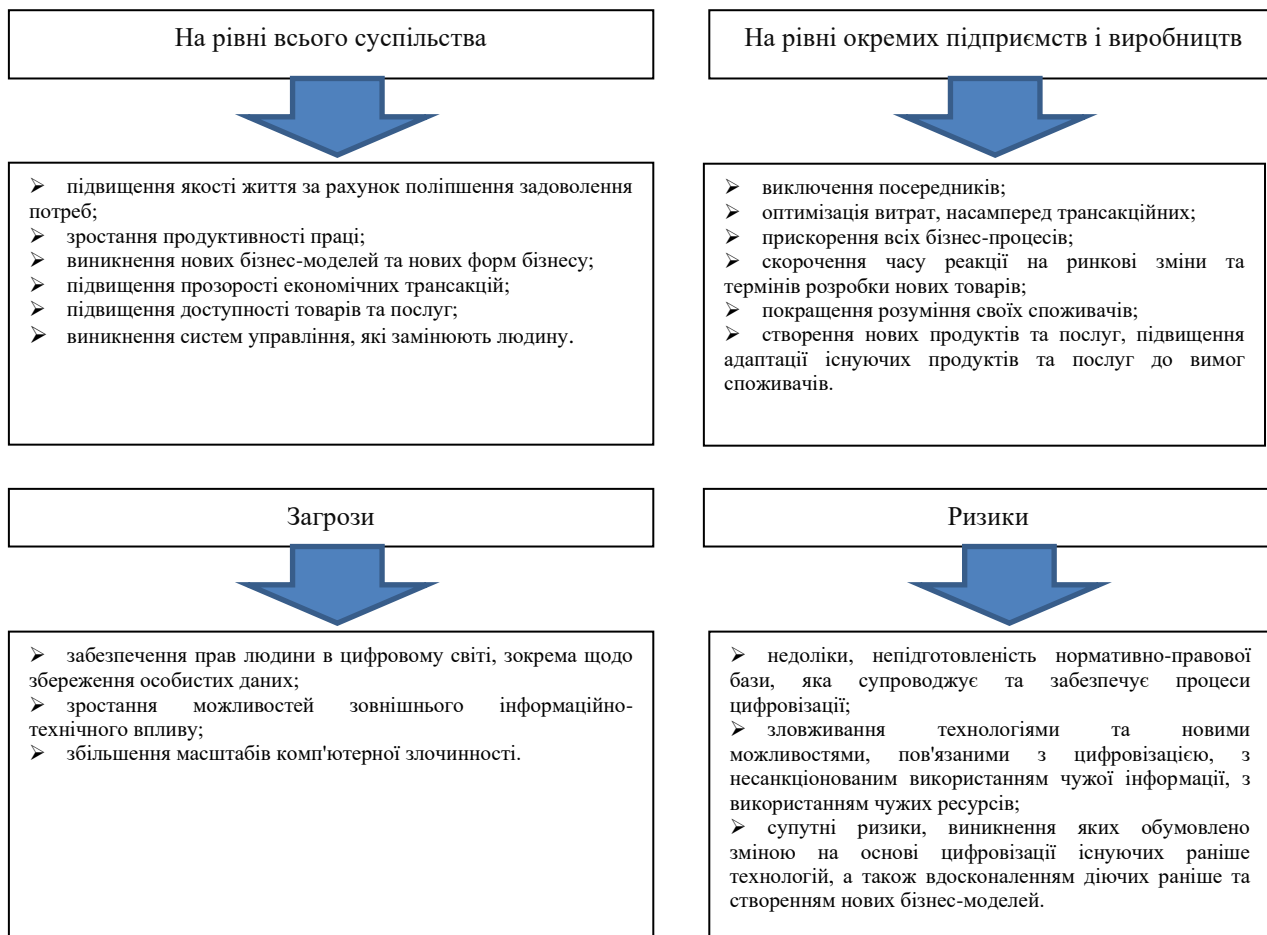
На рівні всього суспільства

➢ підвищення якості життя за рахунок поліпшення задоволення потреб;
➢ зростання продуктивності праці;
➢ виникнення нових бізнес-моделей та нових форм бізнесу;
➢ підвищення прозорості економічних трансакцій;
➢ підвищення доступності товарів та послуг;
➢ виникнення систем управління, які замінюють людину.

На рівні окремих підприємств і виробництв

➢ виключення посередників;
➢ оптимізація витрат, насамперед трансакційних;
➢ прискорення всіх бізнес-процесів;
➢ скорочення часу реакції на ринкові зміни та термінів розробки нових товарів;
➢ покращення розуміння своїх споживачів;
➢ створення нових продуктів та послуг, підвищення адаптації існуючих продуктів та послуг до вимог споживачів.

Загрози

➢ забезпечення прав людини в цифровому світі, зокрема щодо збереження особистих даних;
➢ зростання можливостей зовнішнього інформаційно-технічного впливу;
➢ збільшення масштабів комп'ютерної злочинності.

Ризики

➢ недоліки, непідготовленість нормативно-правової бази, яка супроводжує та забезпечує процеси цифровізації;
➢ зловживання технологіями та новими можливостями, пов'язаними з цифровізацією, з несанкціонованим використанням чужої інформації, з використанням чужих ресурсів;
➢ супутні ризики, виникнення яких обумовлено зміною на основі цифровізації існуючих раніше технологій, а також вдосконаленням діючих раніше та створенням нових бізнес-моделей.